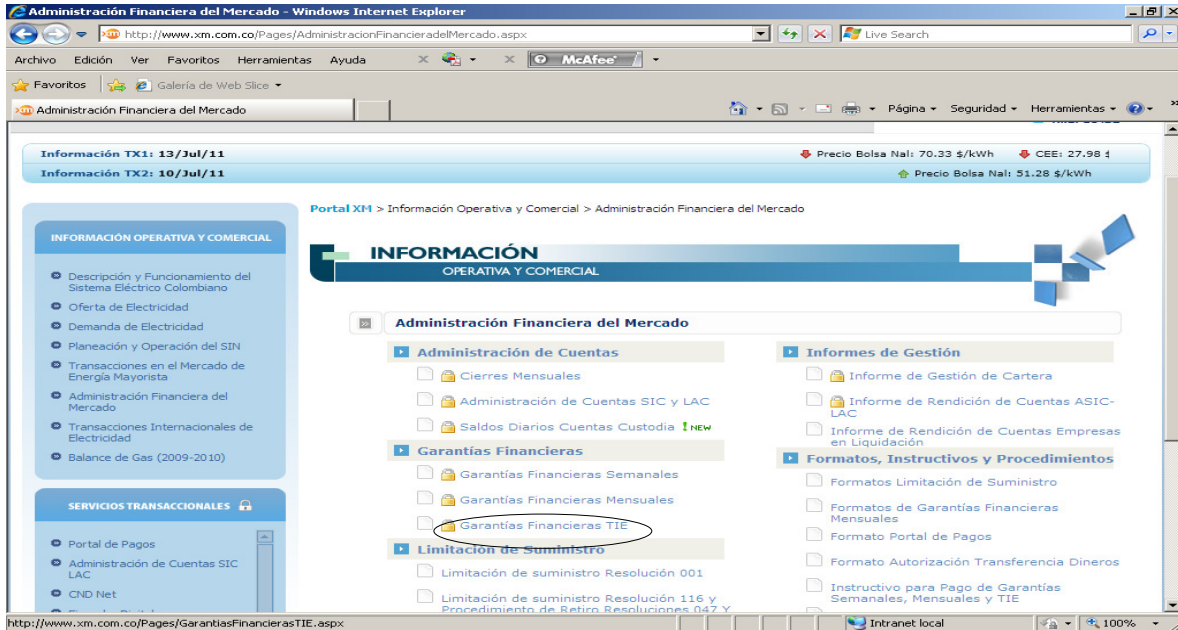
Administración Financiera del Mercado - Windows Internet Explorer

http://www.xm.com.co/Pages/AdministracionFinancieradelMercado.aspx

Live Search

Archivo Edición Ver Favoritos Herramientas Ayuda

McAfee

Favoritos Galería de Web Slice

Administración Financiera del Mercado

Página Seguridad Herramientas

Información TX1: 13/Jul/11 Precio Bolsa Nal: 70.33 $/kWh CEE: 27.98 $

Información TX2: 10/Jul/11 Precio Bolsa Nal: 51.28 $/kWh

Portal XM > Información Operativa y Comercial > Administración Financiera del Mercado

INFORMACIÓN OPERATIVA Y COMERCIAL

Descripción y Funcionamiento del Sistema Eléctrico Colombiano
Oferta de Electricidad
Demanda de Electricidad
Planeación y Operación del SIN
Transacciones en el Mercado de Energía Mayorista
Administración Financiera del Mercado
Transacciones Internacionales de Electricidad
Balance de Gas (2009-2010)

SERVICIOS TRANSACCIONALES

Portal de Pagos
Administración de Cuentas SIC LAC
CND Net

INFORMACIÓN
OPERATIVA Y COMERCIAL

Administración Financiera del Mercado

Administración de Cuentas
Cierres Mensuales
Administración de Cuentas SIC y LAC
Saldos Diarios Cuentas Custodia NEW

Garantías Financieras
Garantías Financieras Semanales
Garantías Financieras Mensuales
Garantías Financieras TIE

Limitación de Suministro
Limitación de suministro Resolución 001
Limitación de suministro Resolución 116 y Procedimiento de Retiro Resoluciones 047 Y

Informes de Gestión
Informe de Gestión de Cartera
Informe de Rendición de Cuentas ASIC-LAC
Informe de Rendición de Cuentas Empresas en Liquidación

Formatos, Instructivos y Procedimientos
Formatos Limitación de Suministro
Formatos de Garantías Financieras Mensuales
Formato Portal de Pagos
Formato Autorización Transferencia Dineros
Instructivo para Pago de Garantías Semanales, Mensuales y TIE

http://www.xm.com.co/Pages/GarantiasFinancierasTIE.aspx

Intranet local 100%